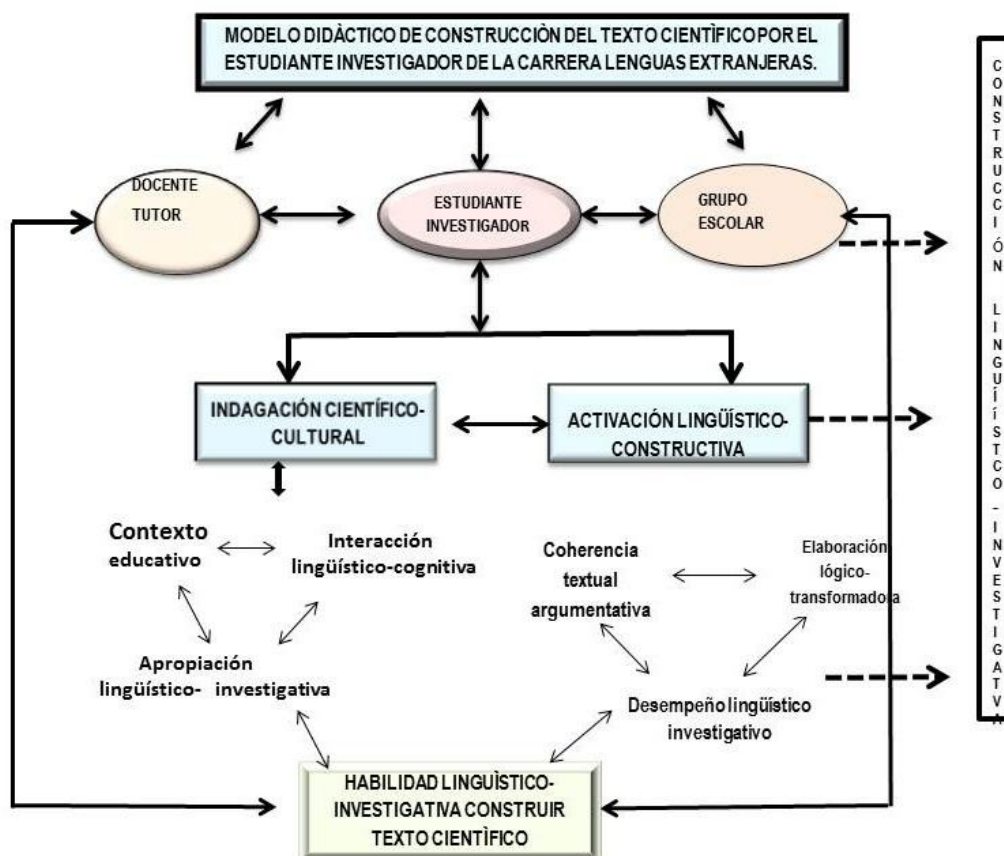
MODELO DIDÀCTICO DE CONSTRUCCIÒN DEL TEXTO CIENTÌFICO POR EL ESTUDIANTE INVESTIGADOR DE LA CARRERA LENGUAS EXTRANJERAS.

DOCENTE TUTOR

ESTUDIANTE INVESTIGADOR

GRUPO ESCOLAR

INDAGACIÓN CIENTÍFICO-CULTURAL

ACTIVACIÓN LINGÜÍSTICO-CONSTRUCTIVA

Contexto educativo

Interacción lingüístico-cognitiva

Apropiación lingüístico- investigativa

Coherencia textual argumentativa

Elaboración lógico-transformadora

Desempeño lingüístico investigativo

HABILIDAD LINGUÌSTICO-INVESTIGATVA CONSTRUIR TEXTO CIENTÌFICO

CONSTRUCCIÓN LINGUÍSTCO-INVESTIGATV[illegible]